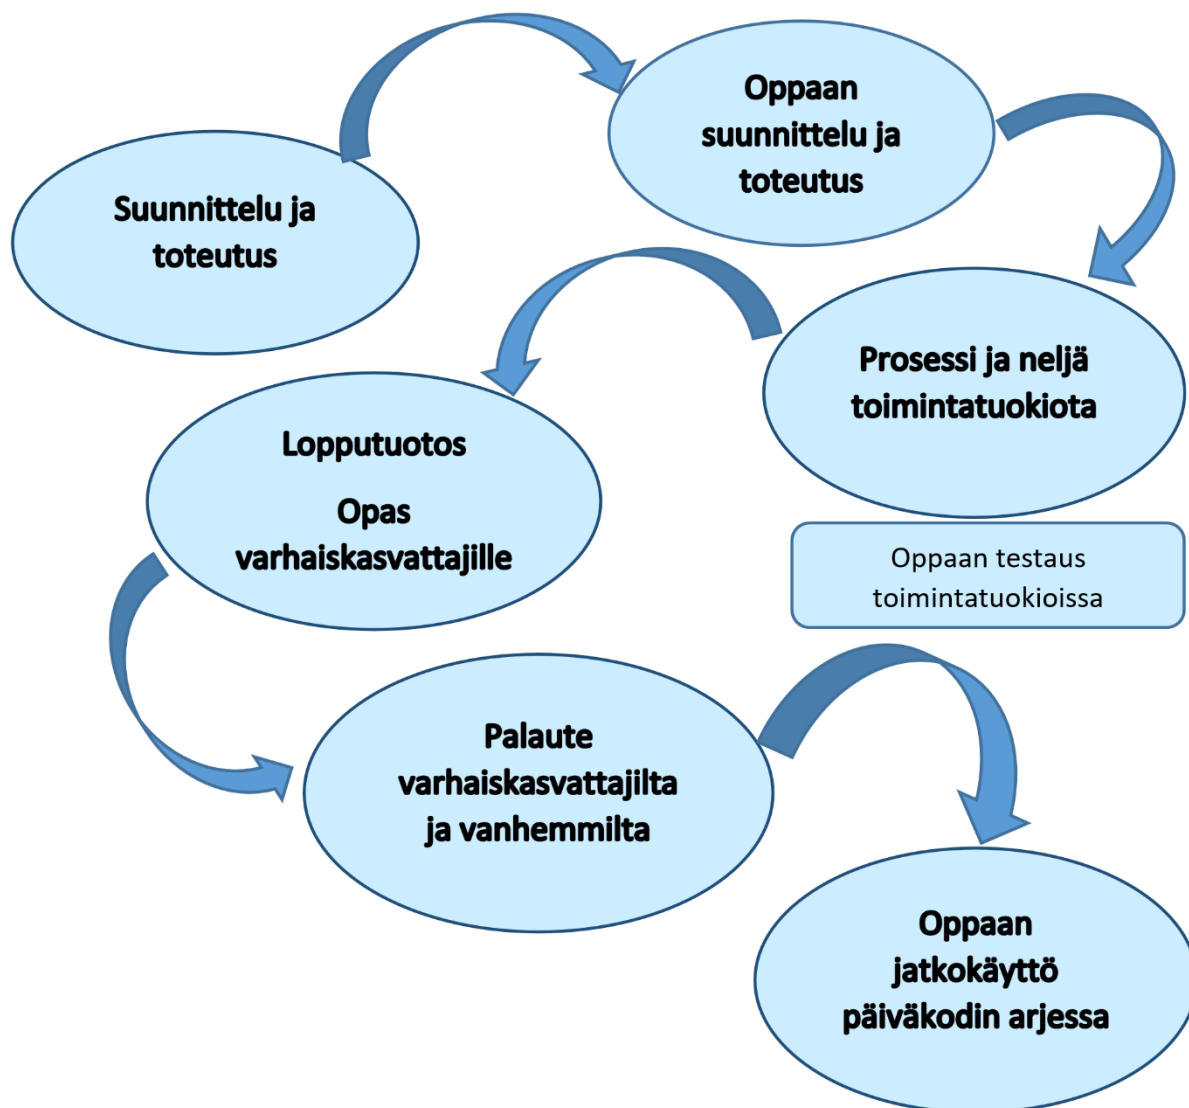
Suunnittelu ja toteutus

Oppaan suunnittelu ja toteutus

Prosessi ja neljä toimintatuokiota

Oppaan testaus toimintatuokioissa

Lopputuotos

Opas varhaiskasvattajille

Palaute varhaiskasvattajilta ja vanhemmilta

Oppaan jatkokäyttö päiväkodin arjessa